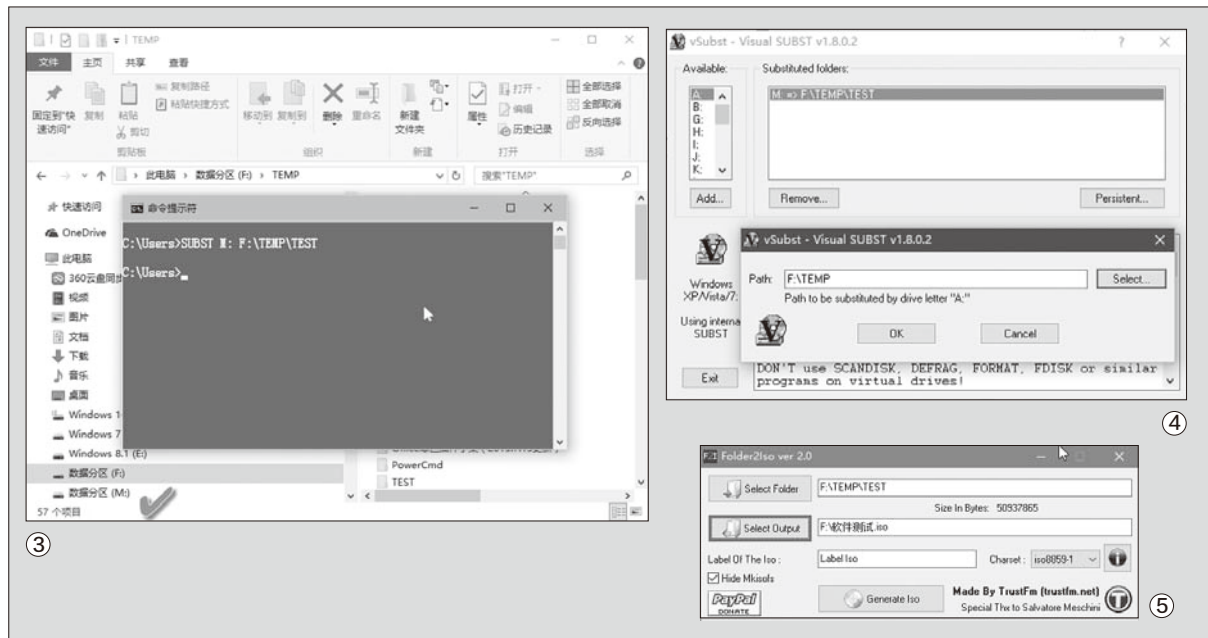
TEMP

文件 主页 共享 查看

固定到"快速访问" 复制 粘贴 复制路径 粘贴快捷方式 剪切 剪贴板

移动到 复制到 删除 重命名 组织

新建文件夹 新建

属性 打开 编辑 历史记录 打开

全部选择 全部取消 反向选择 选择

← → ↑ 此电脑 › 数据分区 (F:) › TEMP

搜索"TEMP"

快速访问
OneDrive
此电脑
360云盘同步
视频
图片
文档
下载
音乐
桌面
Windows 1
Windows 7
Windows 8.1 (E:)
数据分区 (F:)
数据分区 (M:)

57 个项目

命令提示符

C:\Users>SUBST M: F:\TEMP\TEST

C:\Users>_

PowerCmd
TEST

③

vSubst - Visual SUBST v1.8.0.2

Available:
A:
B:
G:
H:
I:
J:
K:

Substituted folders:
M: => F:\TEMP\TEST

Add...
Remove...
Persistent...

Windows XP/Vista/7:
Using interna SUBST

vSubst - Visual SUBST v1.8.0.2

Path: F:\TEMP
Select...
Path to be substituted by drive letter "A:"

OK
Cancel

Exit

DON'T use SCANDISK, DEFRAG, FORMAT, FDISK or similar programs on virtual drives!

④

Folder2Iso ver 2.0

Select Folder F:\TEMP\TEST
Size In Bytes: 50937865
Select Output F:\软件测试.iso
Label Of The Iso : Label Iso
Charset : iso8859-1
Hide Mkisofs
PayPal DONATE
Generate Iso
Made By TrustFm (trustfm.net)
Special Thx to Salvatore Meschini

⑤